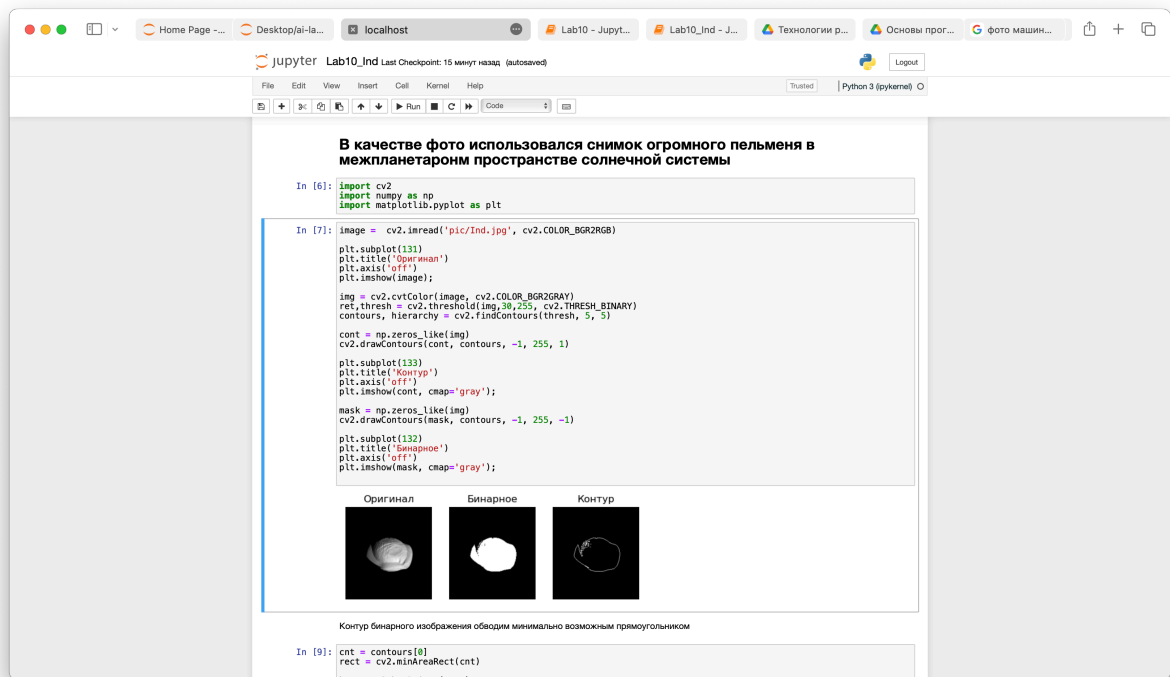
Home Page -... Desktop/ai-la... localhost Lab10 - Jupyt... Lab10_Ind - J... Технологии р... Основы прог... фото машин...

Jupyter Lab10_Ind Last Checkpoint: 15 минут назад (autosaved)

Logout

File Edit View Insert Cell Kernel Help

Trusted | Python 3 (ipykernel)

Run Code

# В качестве фото использовался снимок огромного пельменя в межпланетаронм пространстве солнечной системы

In [6]:
import cv2
import numpy as np
import matplotlib.pyplot as plt

In [7]:
image = cv2.imread('pic/Ind.jpg', cv2.COLOR_BGR2RGB)

plt.subplot(131)
plt.title('Оригинал')
plt.axis('off')
plt.imshow(image);

img = cv2.cvtColor(image, cv2.COLOR_BGR2GRAY)
ret,thresh = cv2.threshold(img,30,255, cv2.THRESH_BINARY)
contours, hierarchy = cv2.findContours(thresh, 5, 5)

cont = np.zeros_like(img)
cv2.drawContours(cont, contours, -1, 255, 1)

plt.subplot(133)
plt.title('Контур')
plt.axis('off')
plt.imshow(cont, cmap='gray');

mask = np.zeros_like(img)
cv2.drawContours(mask, contours, -1, 255, -1)

plt.subplot(132)
plt.title('Бинарное')
plt.axis('off')
plt.imshow(mask, cmap='gray');

Оригинал Бинарное Контур

Контур бинарного изображения обводим минимально возможным прямоугольником

In [9]:
cnt = contours[0]
rect = cv2.minAreaRect(cnt)
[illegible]